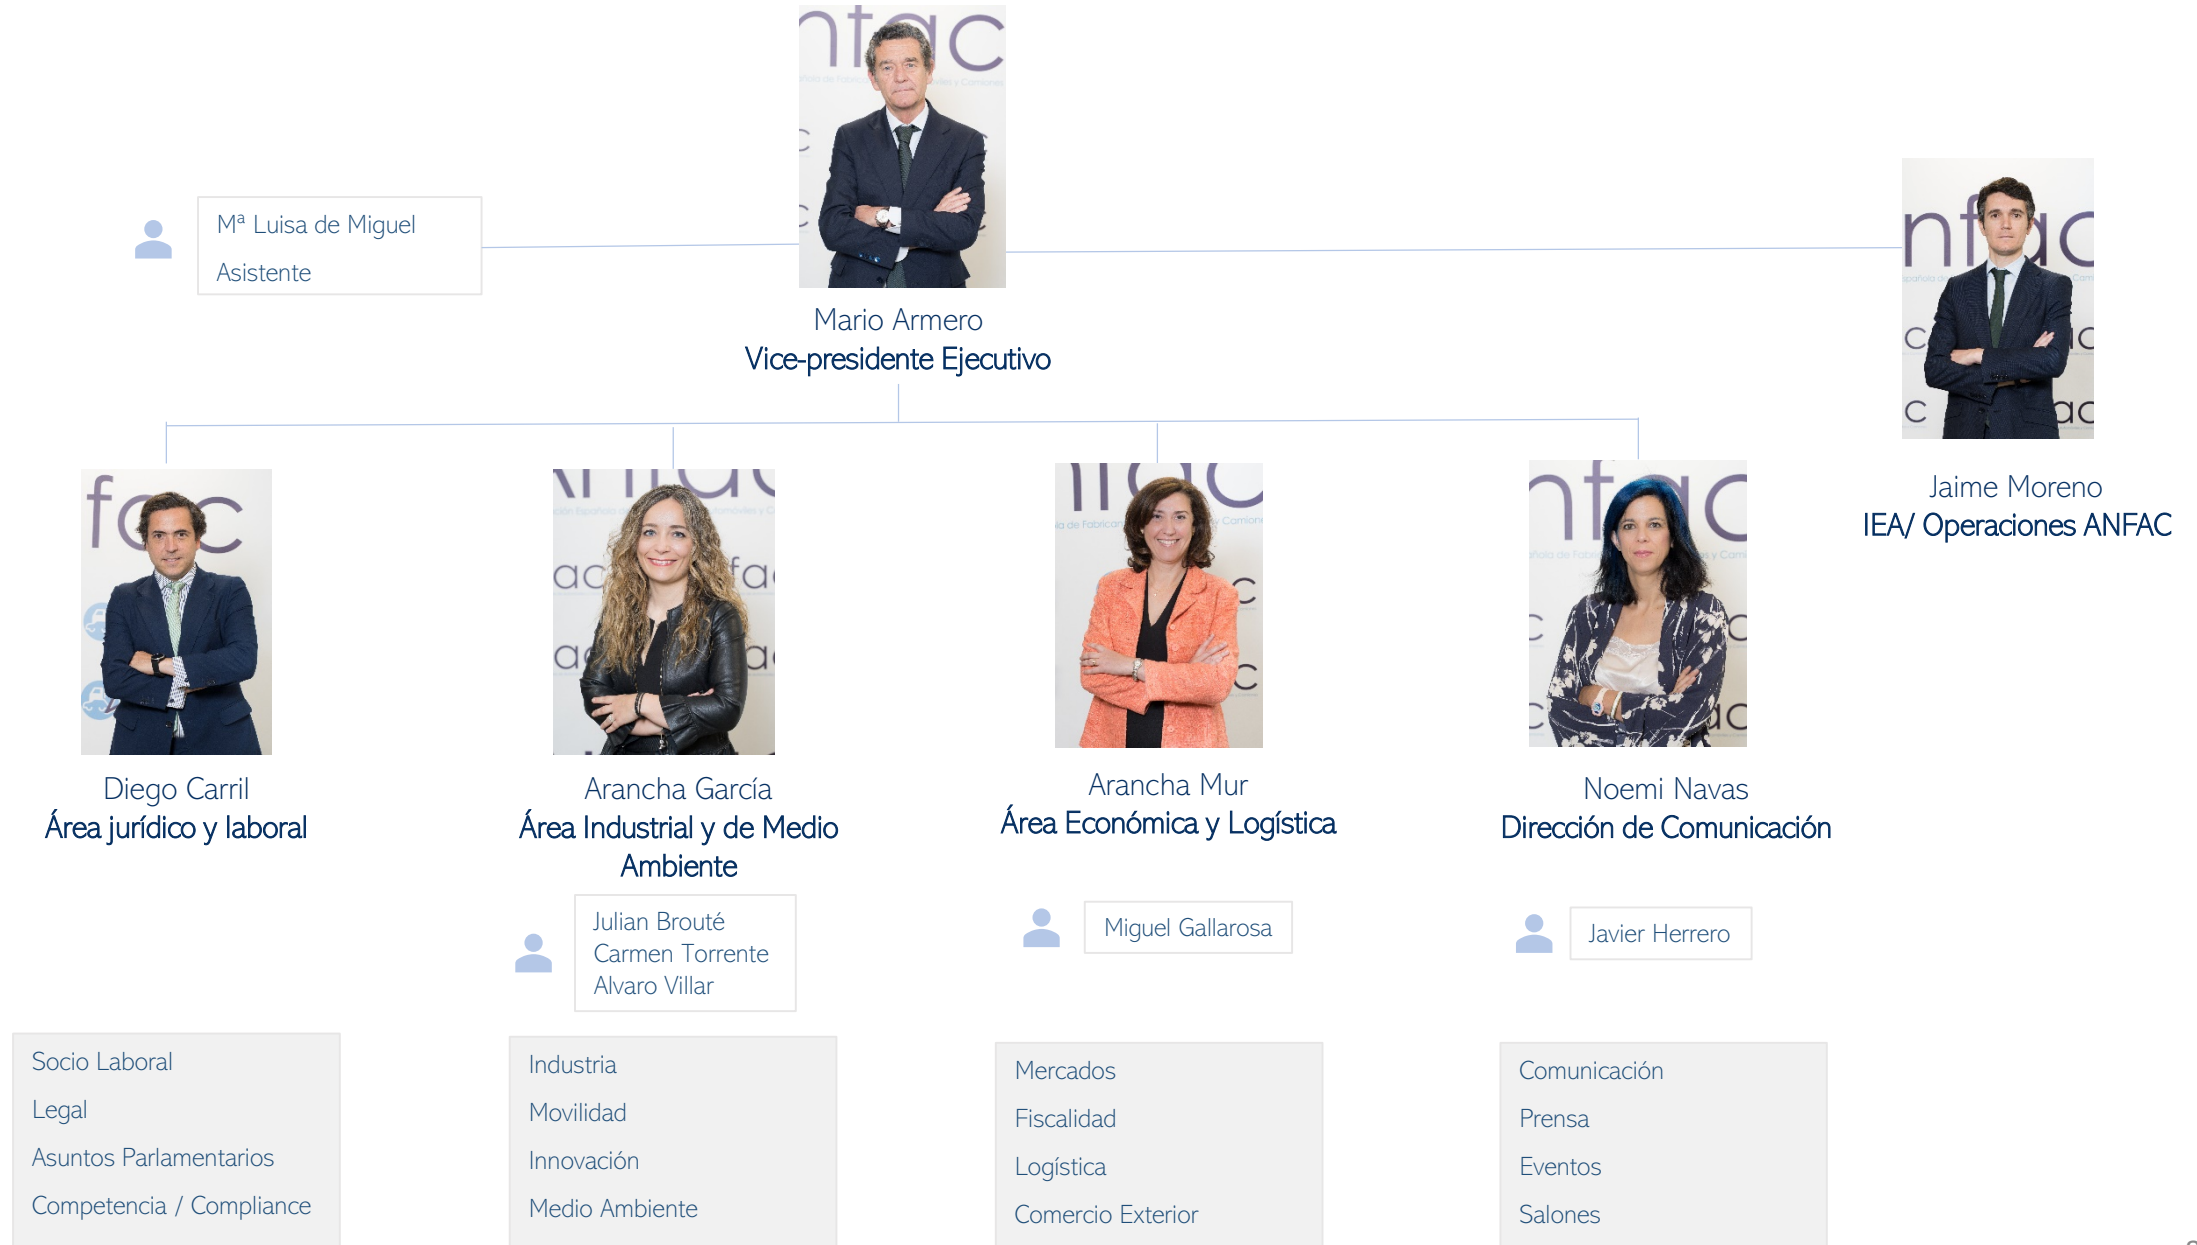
Mª Luisa de Miguel
Asistente

Mario Armero
Vice-presidente Ejecutivo

Jaime Moreno
IEA/ Operaciones ANFAC

Diego Carril
Área jurídico y laboral

Arancha García
Área Industrial y de Medio Ambiente

Julian Brouté
Carmen Torrente
Alvaro Villar

Arancha Mur
Área Económica y Logística

Miguel Gallarosa

Noemi Navas
Dirección de Comunicación

Javier Herrero

Socio Laboral
Legal
Asuntos Parlamentarios
Competencia / Compliance

Industria
Movilidad
Innovación
Medio Ambiente

Mercados
Fiscalidad
Logística
Comercio Exterior

Comunicación
Prensa
Eventos
Salones